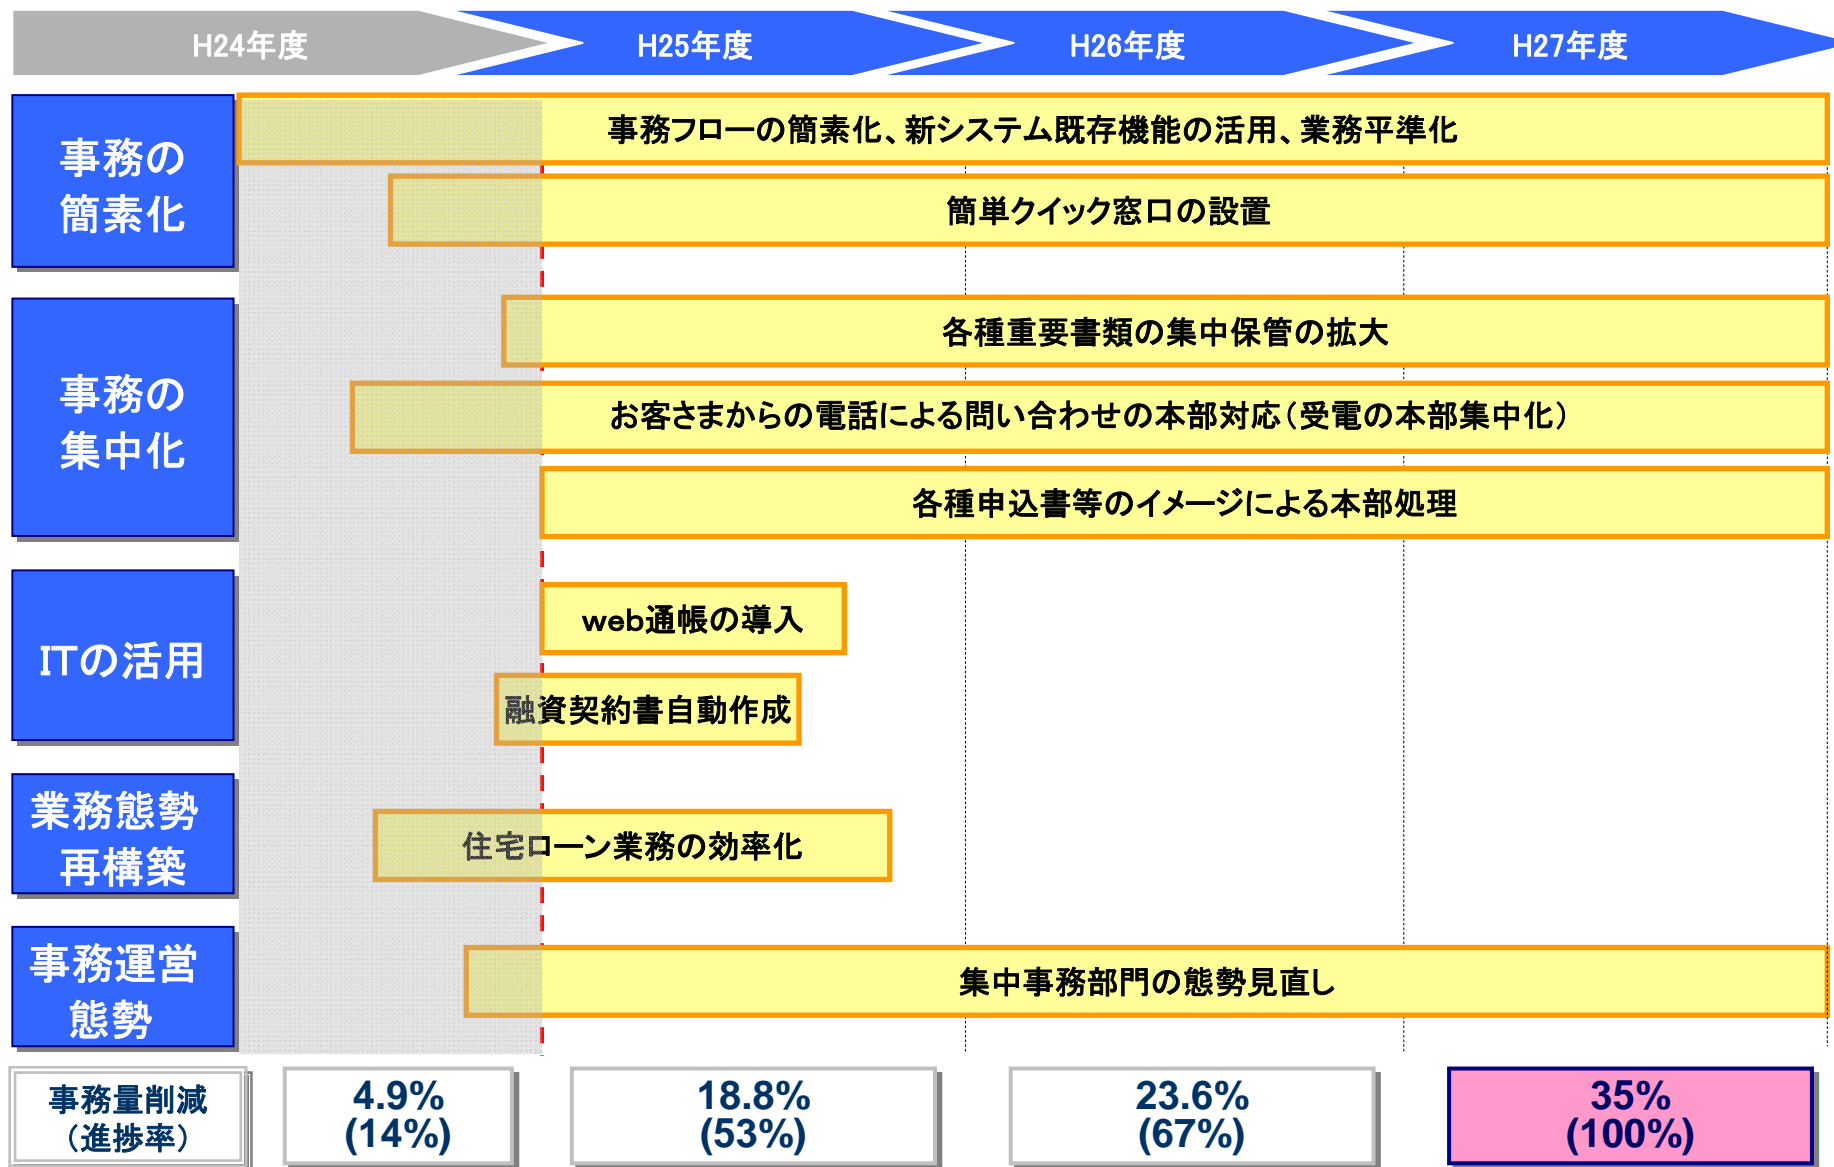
H24年度 H25年度 H26年度 H27年度

事務の簡素化

事務フローの簡素化、新システム既存機能の活用、業務平準化

簡単クイック窓口の設置

事務の集中化

各種重要書類の集中保管の拡大

お客さまからの電話による問い合わせの本部対応（受電の本部集中化）

各種申込書等のイメージによる本部処理

ITの活用

web通帳の導入

融資契約書自動作成

業務態勢再構築

住宅ローン業務の効率化

事務運営態勢

集中事務部門の態勢見直し

事務量削減（進捗率）

4.9% (14%)

18.8% (53%)

23.6% (67%)

35% (100%)